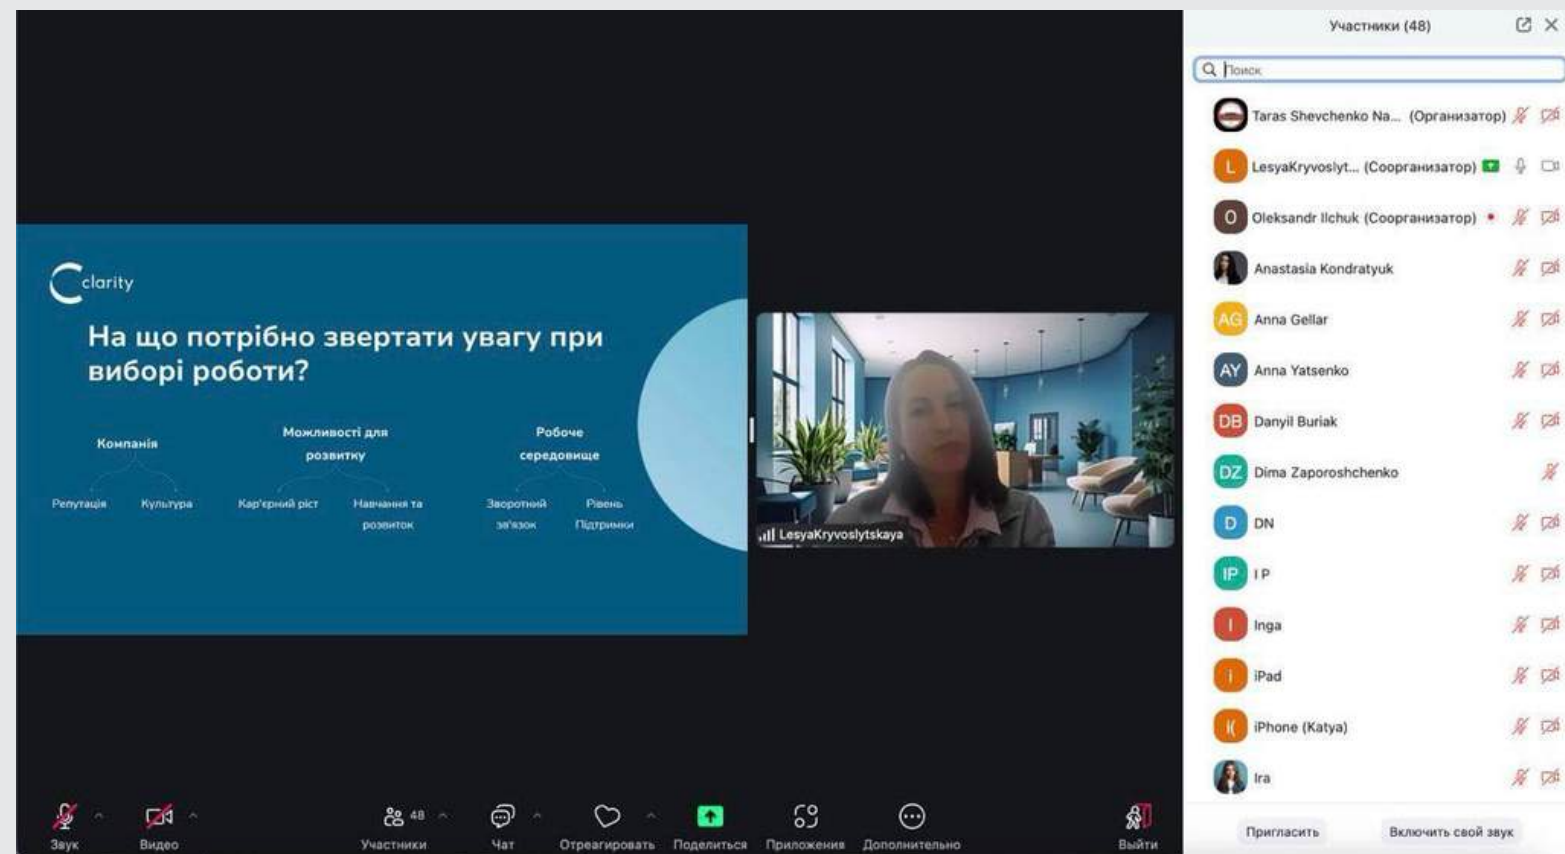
clarity

На що потрібно звертати увагу при виборі роботи?

Компанія
Репутація
Культура

Можливості для розвитку
Кар'єрний ріст
Навчання та розвиток

Робоче середовище
Зворотний зв'язок
Рівень Підтримки

LesyaKryvoslytskaya

Участники (48)

Поиск

Taras Shevchenko Na... (Организатор)
L LesyaKryvoslyt... (Соорганизатор)
O Oleksandr Ilchuk (Соорганизатор)
Anastasia Kondratyuk
AG Anna Gellar
AY Anna Yatsenko
DB Danyil Buriak
DZ Dima Zaporoshchenko
D DN
IP I P
I Inga
i iPad
I( iPhone (Katya)
Ira

Пригласить
Включить свой звук

Звук
Видео
Участники 48
Чат
Отреагировать
Поделиться
Приложения
Дополнительно
Выйти